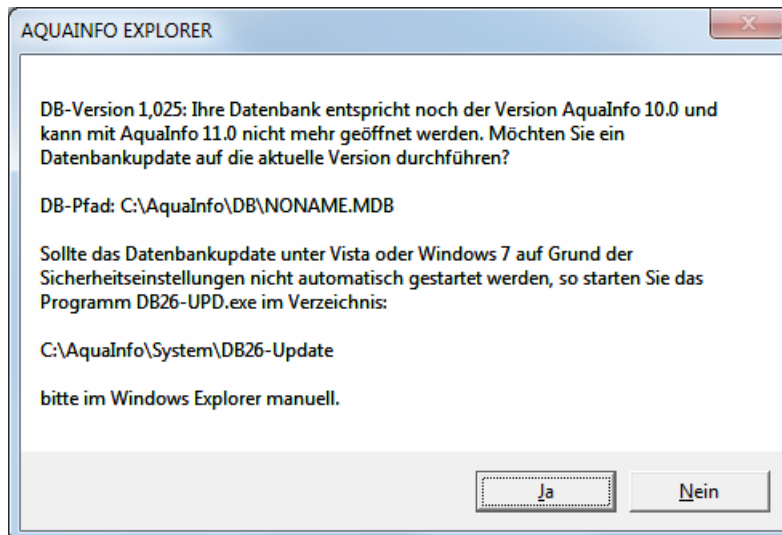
AQUAINFO EXPLORER

DB-Version 1,025: Ihre Datenbank entspricht noch der Version AquaInfo 10.0 und kann mit AquaInfo 11.0 nicht mehr geöffnet werden. Möchten Sie ein Datenbankupdate auf die aktuelle Version durchführen?

DB-Pfad: C:\AquaInfo\DB\NONAME.MDB

Sollte das Datenbankupdate unter Vista oder Windows 7 auf Grund der Sicherheitseinstellungen nicht automatisch gestartet werden, so starten Sie das Programm DB26-UPD.exe im Verzeichnis:

C:\AquaInfo\System\DB26-Update

bitte im Windows Explorer manuell.

Ja

Nein